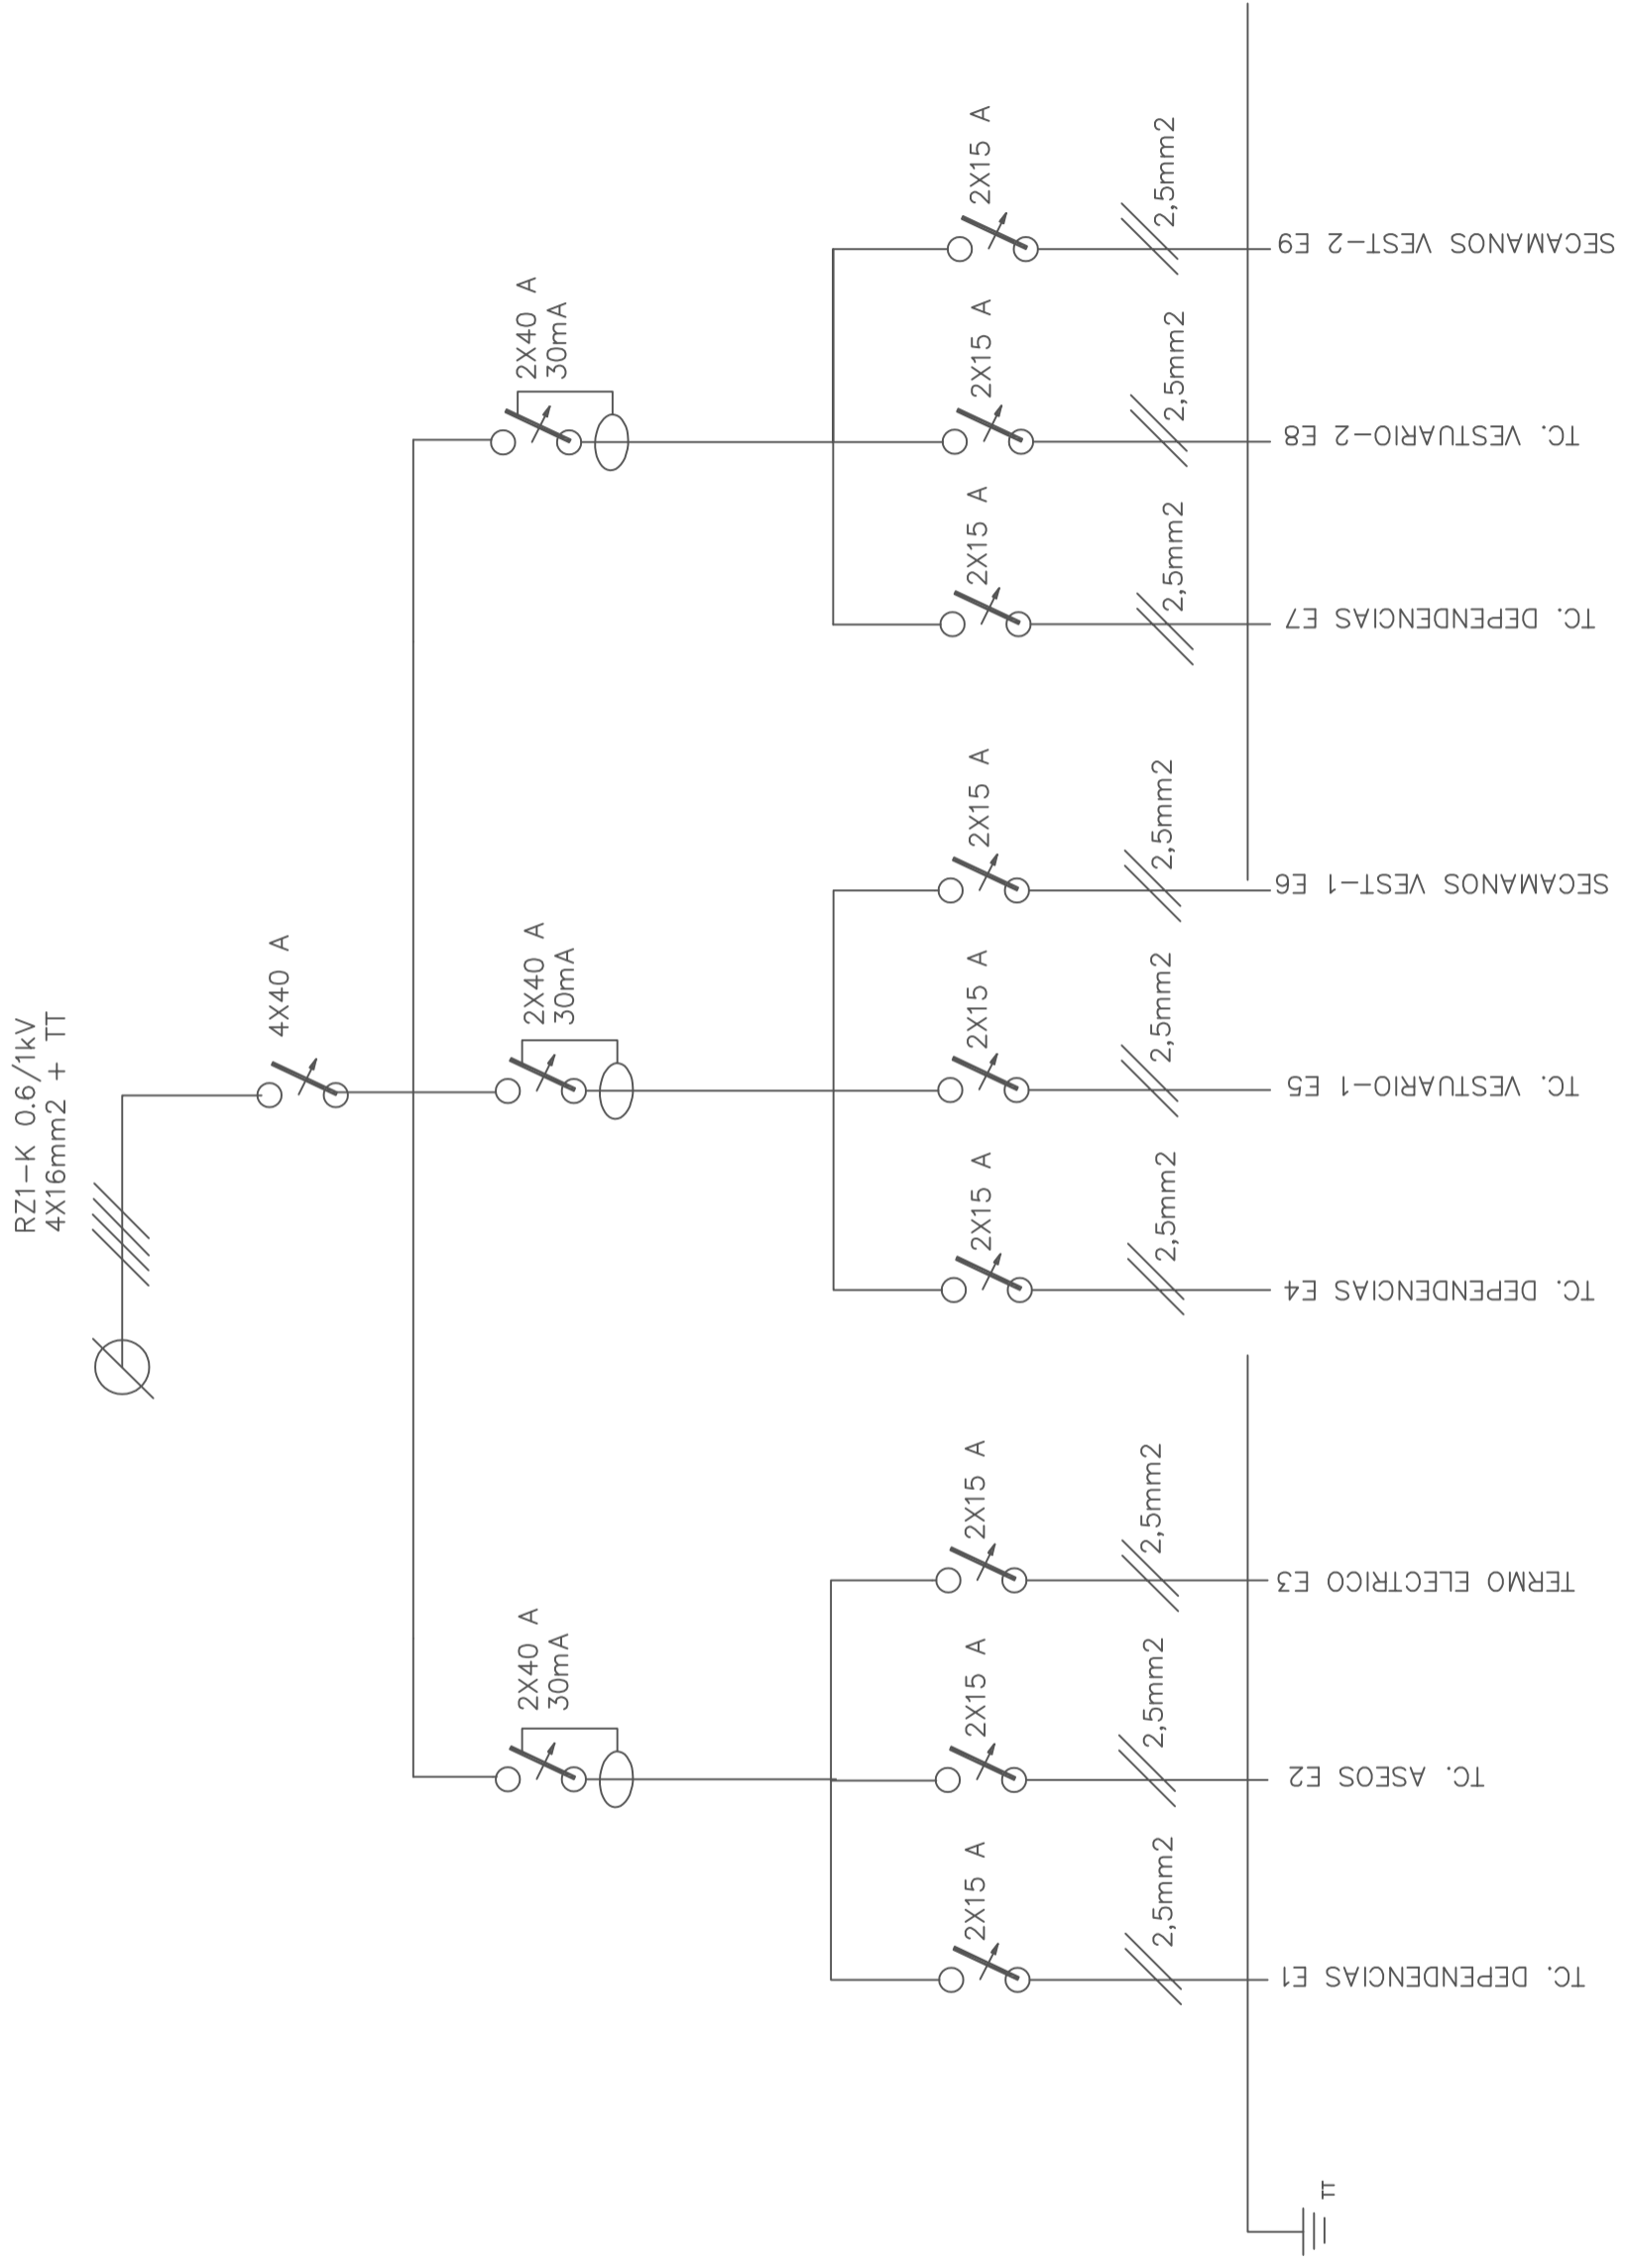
RZ1-K 0.6/1kV
4X16mm2 + TT

4X40 A

2X40 A
30mA

2X40 A
30mA

2X40 A
30mA

2X15 A
2,5mm2
SECAMANOS VEST-2 E9

2X15 A
2,5mm2
TC. VESTUARIO-2 E8

2X15 A
2,5mm2
TC. DEPENDENCIAS E7

2X15 A
2,5mm2
SECAMANOS VEST-1 E6

2X15 A
2,5mm2
TC. VESTUARIO-1 E5

2X15 A
2,5mm2
TC. DEPENDENCIAS E4

2X15 A
2,5mm2
TERMO ELECTRICO E3

2X15 A
2,5mm2
TC. ASEOS E2

2X15 A
2,5mm2
TC. DEPENDENCIAS E1

TT